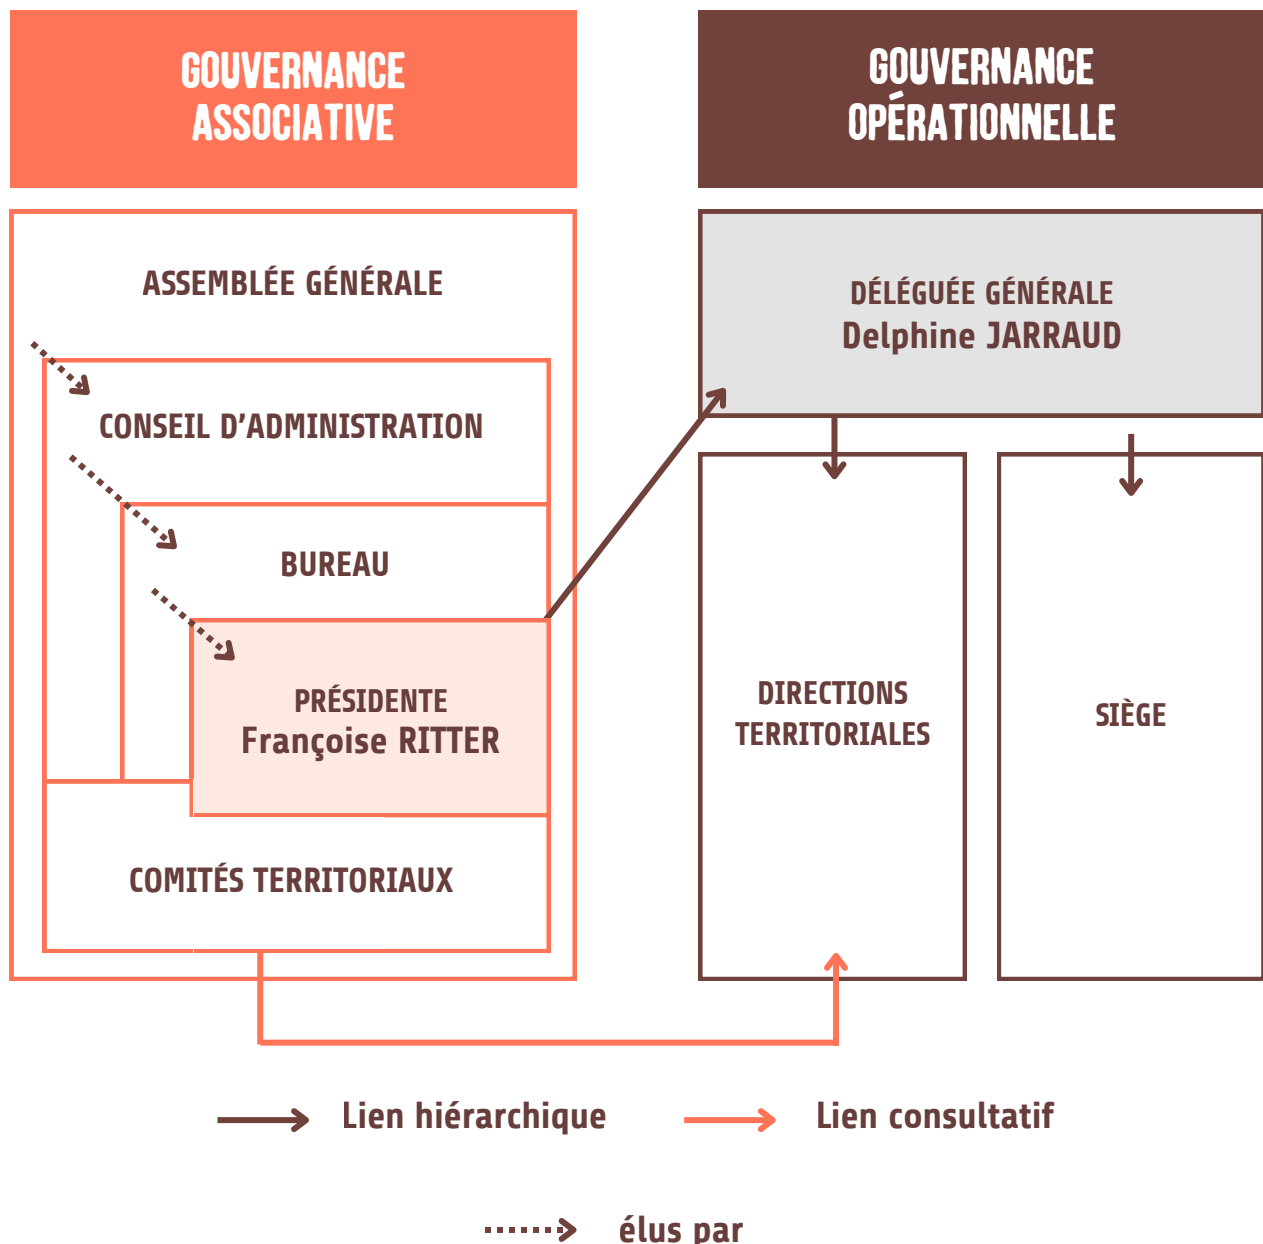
GOUVERNANCE ASSOCIATIVE

GOUVERNANCE OPÉRATIONNELLE

ASSEMBLÉE GÉNÉRALE

CONSEIL D'ADMINISTRATION

BUREAU

PRÉSIDENTE
Françoise RITTER

COMITÉS TERRITORIAUX

DÉLÉGUÉE GÉNÉRALE
Delphine JARRAUD

DIRECTIONS TERRITORIALES

SIÈGE

Lien hiérarchique

Lien consultatif

élus par